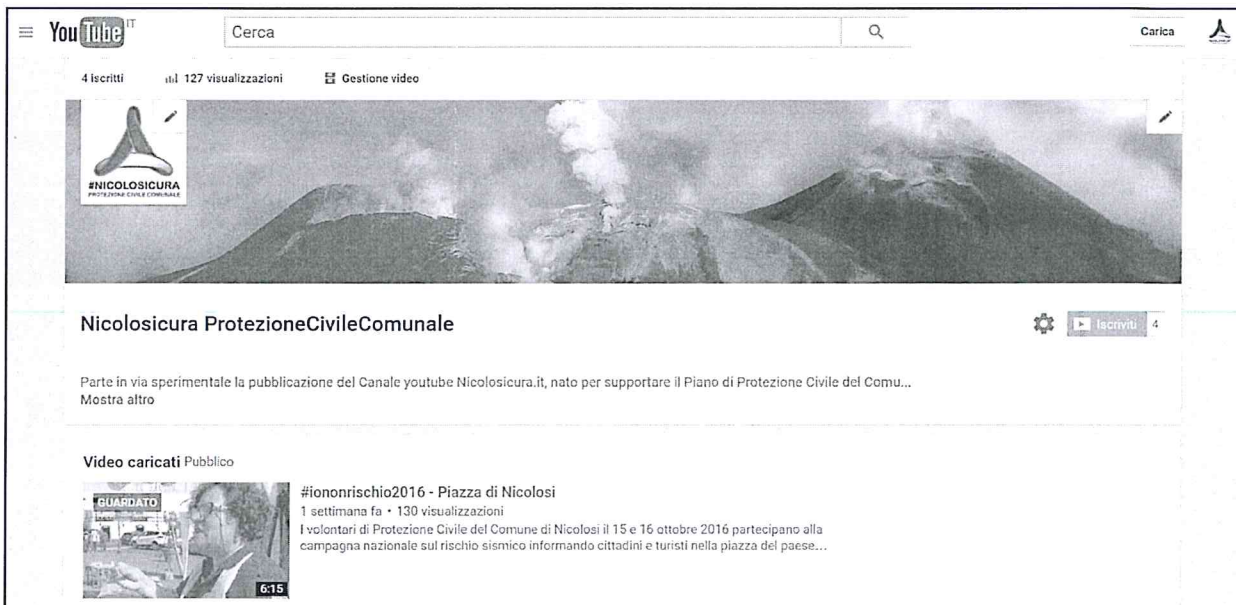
YouTube IT

Cerca

Carica

4 iscritti 127 visualizzazioni Gestione video

#NICOLOSICURA
PROTEZIONE CIVILE COMUNALE

Nicolosicura ProtezioneCivileComunale

Iscriviti 4

Parte in via sperimentale la pubblicazione del Canale youtube Nicolosicura.it, nato per supportare il Piano di Protezione Civile del Comu...
Mostra altro

Video caricati Pubblico

GUARDATO

6:15

#iononrischio2016 - Piazza di Nicolosi
1 settimana fa • 130 visualizzazioni
I volontari di Protezione Civile del Comune di Nicolosi il 15 e 16 ottobre 2016 partecipano alla campagna nazionale sul rischio sismico informando cittadini e turisti nella piazza del paese...